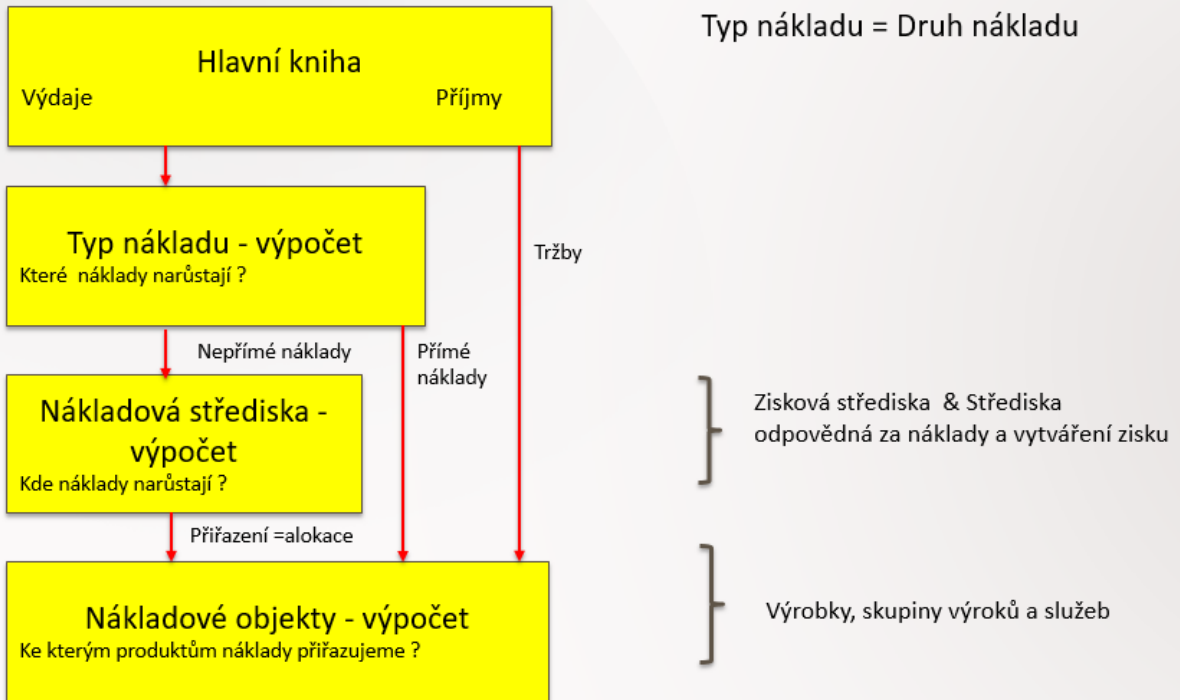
Typ nákladu = Druh nákladu

Hlavní kniha
Výdaje
Příjmy

Typ nákladu - výpočet
Které náklady narůstají ?

Tržby

Nepřímé náklady

Přímé náklady

Nákladová střediska - výpočet
Kde náklady narůstají ?

Ziskové střediska & Střediska odpovědná za náklady a vytváření zisku

Přiřazení =alokace

Nákladové objekty - výpočet
Ke kterým produktům náklady přiřazujeme ?

Výrobky, skupiny výroků a služeb